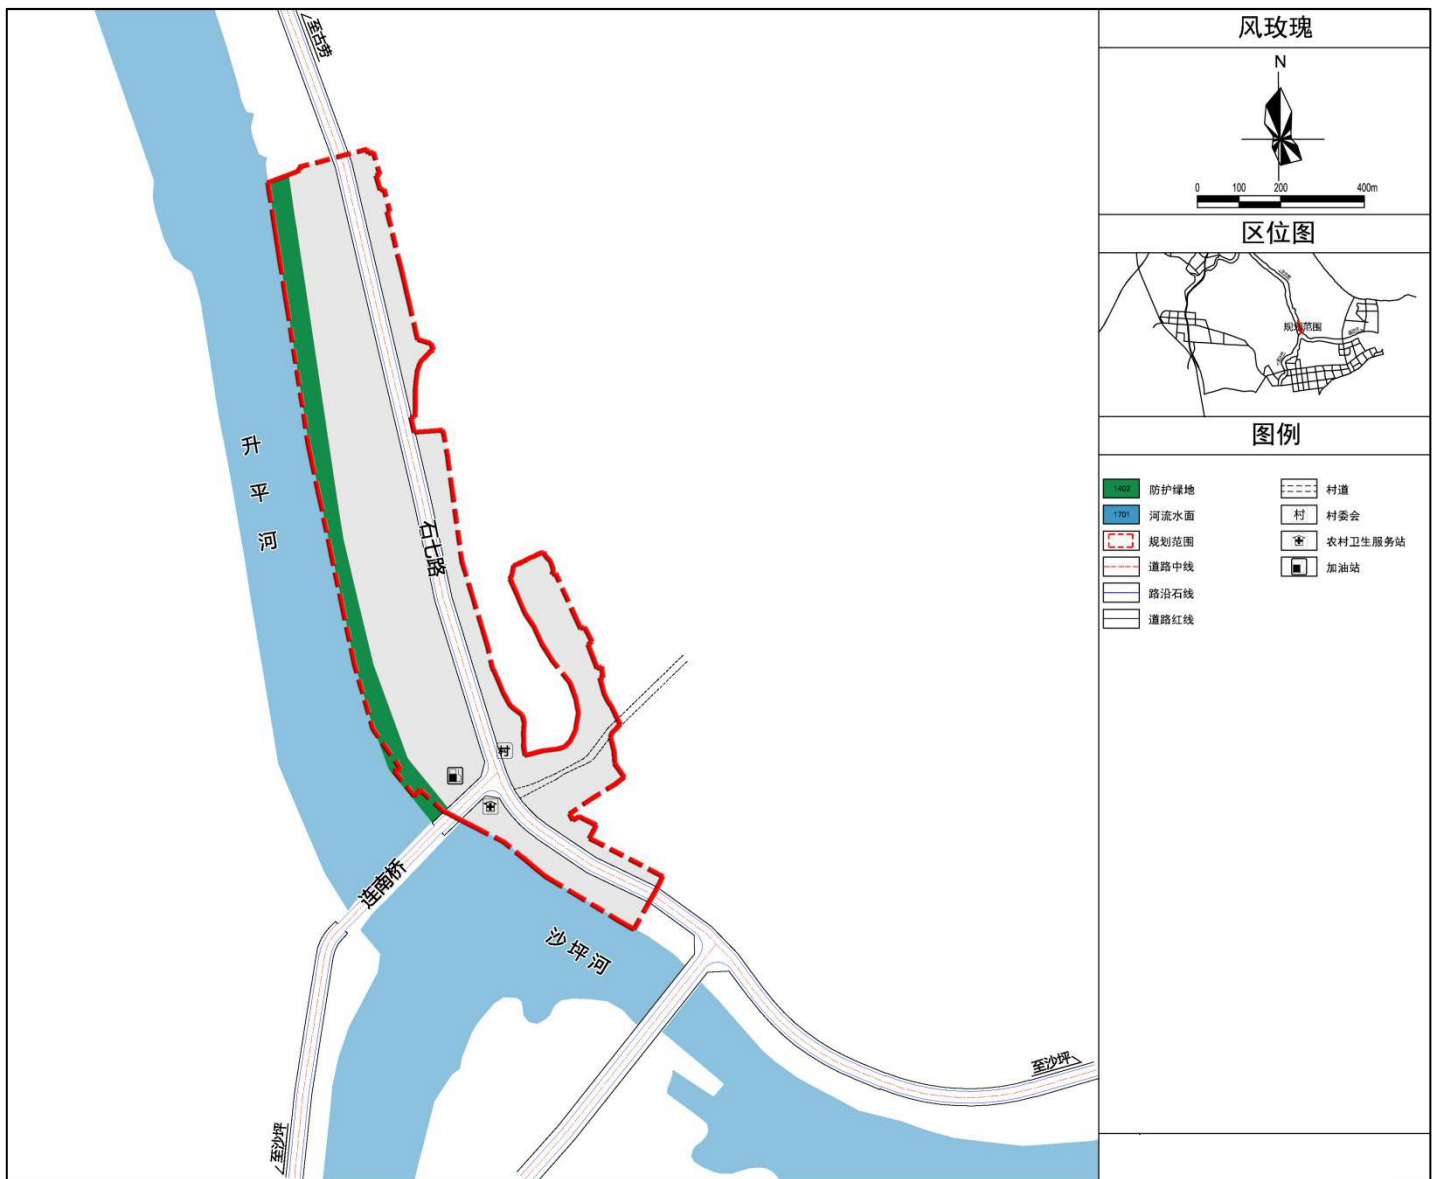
至古兜

升平河

石七路

村

连南桥

沙坪河

至沙坪

至沙坪

风玫瑰

N

0 100 200 400m

区位图

规划范围

图例

1402 防护绿地
1701 河流水面
规划范围
道路中线
路沿石线
道路红线
村道
村 村委会
农村卫生服务站
加油站